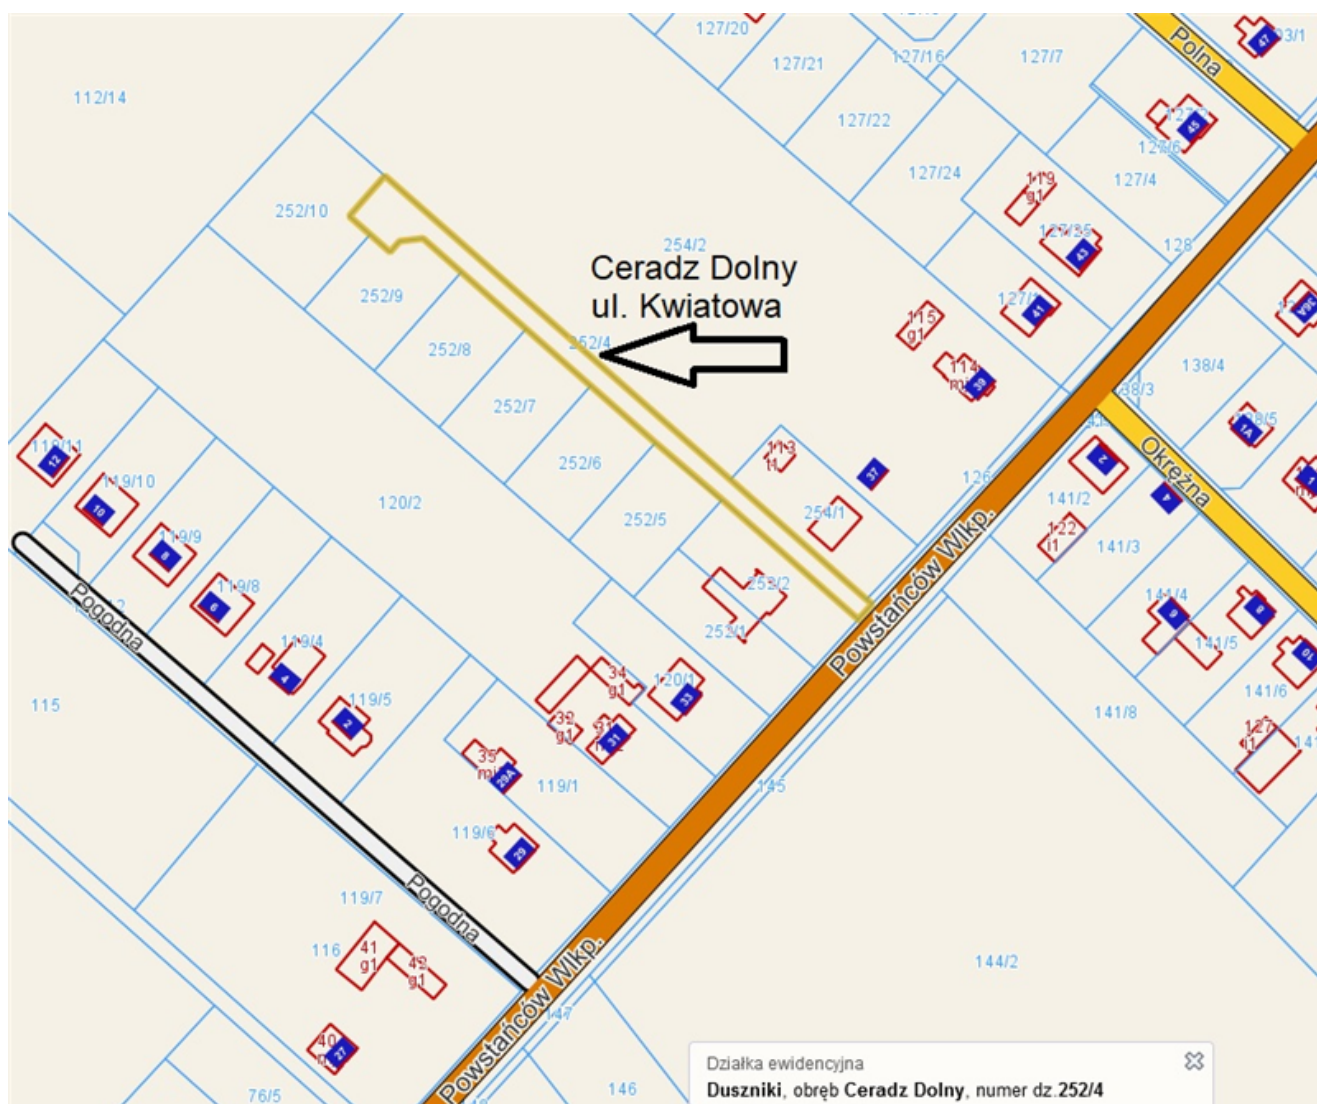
127/20
127/21
127/16
127/7
Polna
47
93/1
112/14
127/22
45
127/6
127/24
127/4
252/10
119
g1
127/35
43
128
254/2
Ceradz Dolny
ul. Kwiatowa
252/9
127/2
41
115
g1
252/8
252/4
114
mi
39
138/4
252/7
138/3
138/5
1A
119/11
12
113
i1
37
126
2
Okrężna
119/10
10
252/6
141/2
4
120/2
254/1
119/9
8
252/5
Powstańców Wlkp.
122
i1
141/3
Pogodna
119/8
6
253/2
141/4
9
8
253/1
141/5
119/4
4
34
g1
120/1
33
141/6
115
119/5
2
32
g1
31
141/8
127
i1
35
mi
29A
119/1
145
119/6
29
119/7
Pogodna
116
41
g1
42
g1
144/2
Powstańców Wlkp.
147
40
27
76/5
146
Działka ewidencyjna
Duszniki, obręb Ceradz Dolny, numer dz.252/4